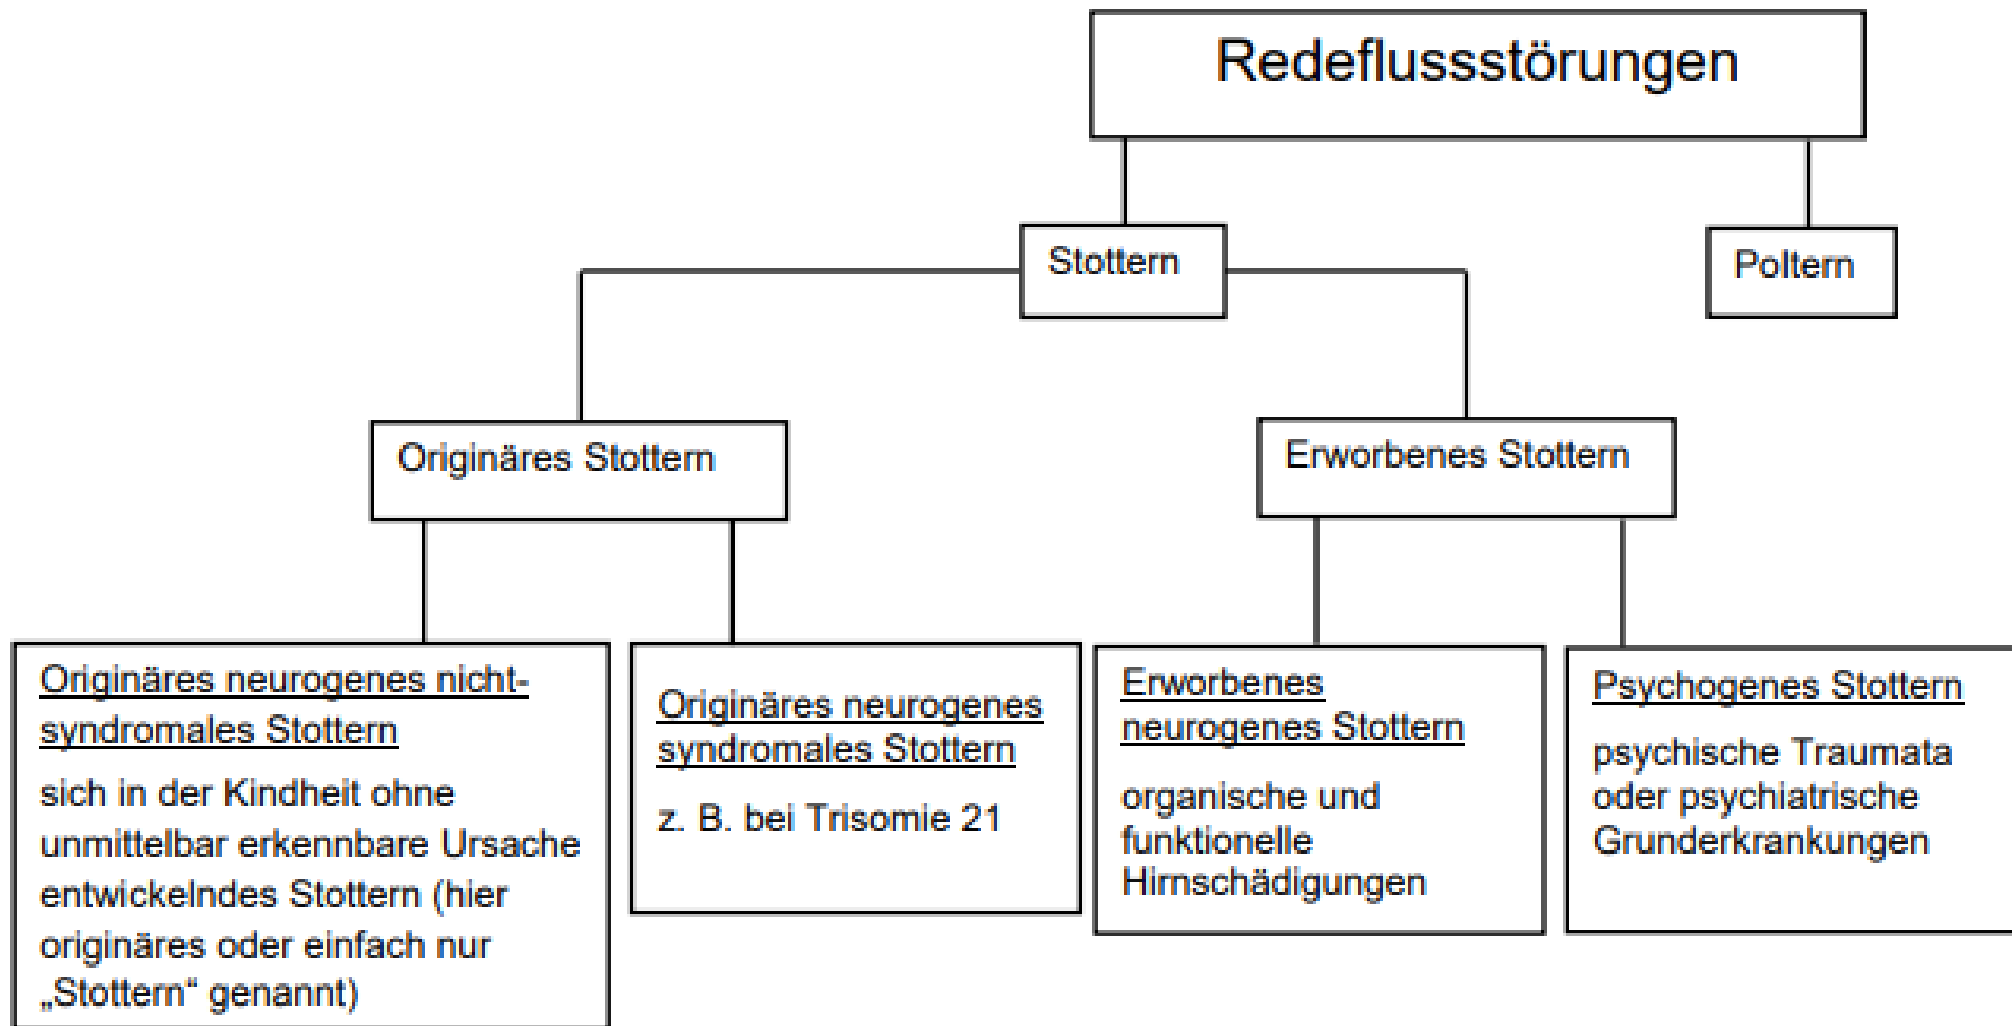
Redeflussstörungen

Stottern

Poltern

Originäres Stottern

Erworbenes Stottern

Originäres neurogenes nicht-syndromales Stottern

sich in der Kindheit ohne unmittelbar erkennbare Ursache entwickelndes Stottern (hier originäres oder einfach nur „Stottern“ genannt)

Originäres neurogenes syndromales Stottern

z. B. bei Trisomie 21

Erworbenes neurogenes Stottern

organische und funktionelle Hirnschädigungen

Psychogenes Stottern

psychische Traumata oder psychiatrische Grunderkrankungen